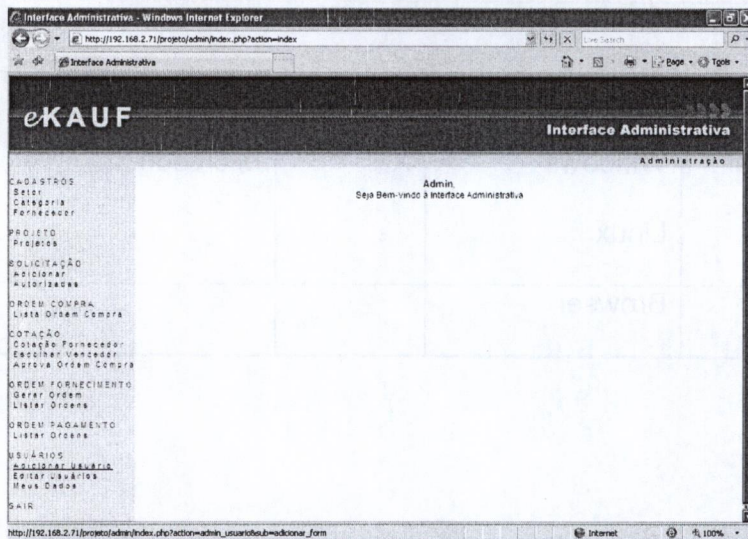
Interface Administrativa - Windows Internet Explorer

http://192.168.2.71/projeto/admin/index.php?action=index

Live Search

Interface Administrativa

Page · Tools ·

eKAUF

Interface Administrativa

Administração

CADASTROS
Setor
Categoria
Fornecedor

PROJETO
Projetos

SOLICITAÇÃO
Adicionar
Autorizadas

ORDEM COMPRA
Lista Ordem Compra

COTAÇÃO
Cotação Fornecedor
Escolher Vencedor
Aprova Ordem Compra

ORDEM FORNECIMENTO
Gerar Ordem
Listar Ordens

ORDEM PAGAMENTO
Listar Ordens

USUÁRIOS
Adicionar Usuário
Editar Usuários
Meus Dados

SAIR

Admin,
Seja Bem-vindo à Interface Administrativa

http://192.168.2.71/projeto/admin/index.php?action=admin_usuario&sub=adicionar_form

Internet

100%